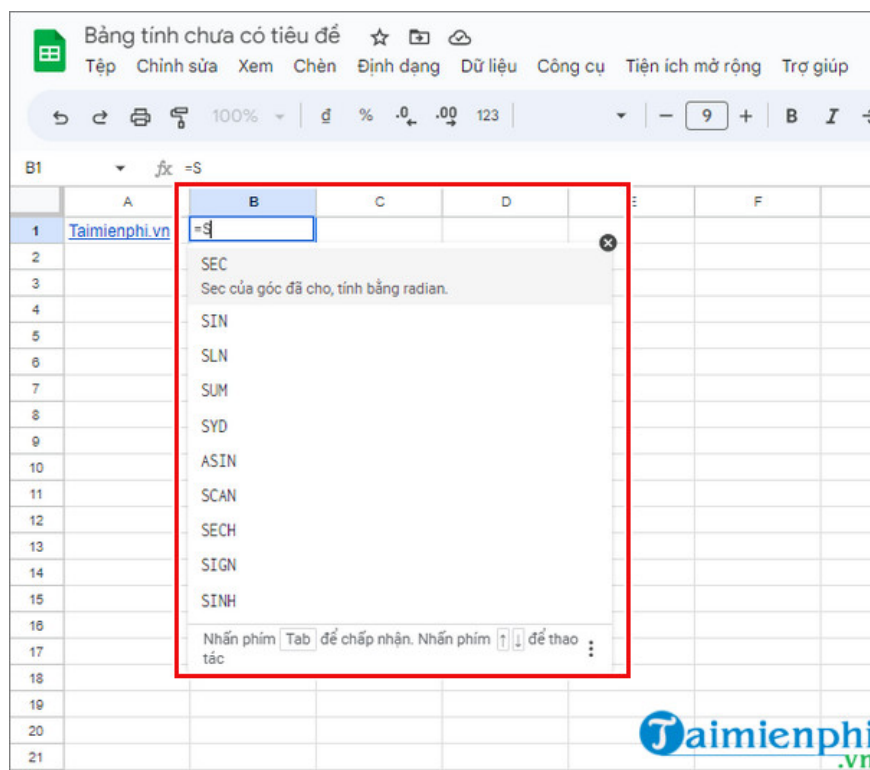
Bảng tính chưa có tiêu đề

Tệp Chỉnh sửa Xem Chèn Định dạng Dữ liệu Công cụ Tiện ích mở rộng Trợ giúp

100% ₫ % .0 .00 123 — 9 + B I

B1 fx =S

| | A | B | C | D | E | F |
|---|---|---|---|---|---|---|
| 1 | Taimienphi.vn | =S | | | | |
| 2 | | | | | | |
| 3 | | | | | | |
| 4 | | | | | | |
| 5 | | | | | | |
| 6 | | | | | | |
| 7 | | | | | | |
| 8 | | | | | | |
| 9 | | | | | | |
| 10 | | | | | | |
| 11 | | | | | | |
| 12 | | | | | | |
| 13 | | | | | | |
| 14 | | | | | | |
| 15 | | | | | | |
| 16 | | | | | | |
| 17 | | | | | | |
| 18 | | | | | | |
| 19 | | | | | | |
| 20 | | | | | | |
| 21 | | | | | | |

SEC
Sec của góc đã cho, tính bằng radian.

SIN
SLN
SUM
SYD
ASIN
SCAN
SECH
SIGN
SINH

Nhấn phím Tab để chấp nhận. Nhấn phím ↑ ↓ để thao tác

Taimienphi.vn